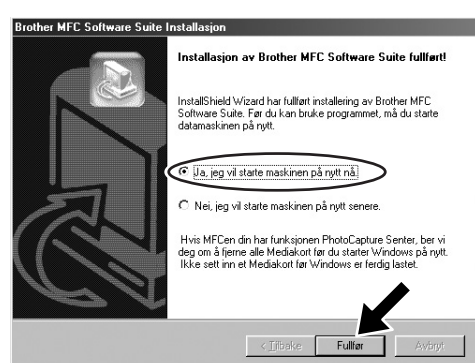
Brother MFC Software Suite Installasjon

Installasjon av Brother MFC Software Suite fullført!

InstallShield Wizard har fullført installering av Brother MFC Software Suite. Før du kan bruke programmet, må du starte datamaskinen på nytt.

Ja, jeg vil starte maskinen på nytt nå.

Nei, jeg vil starte maskinen på nytt senere.

Hvis MFCen din har funksjonen PhotoCapture Senter, ber vi deg om å fjerne alle Mediakort før du starter Windows på nytt. Ikke sett inn et Mediakort før Windows er ferdig lastet.

< Tilbake

Fullfør

Avbryt